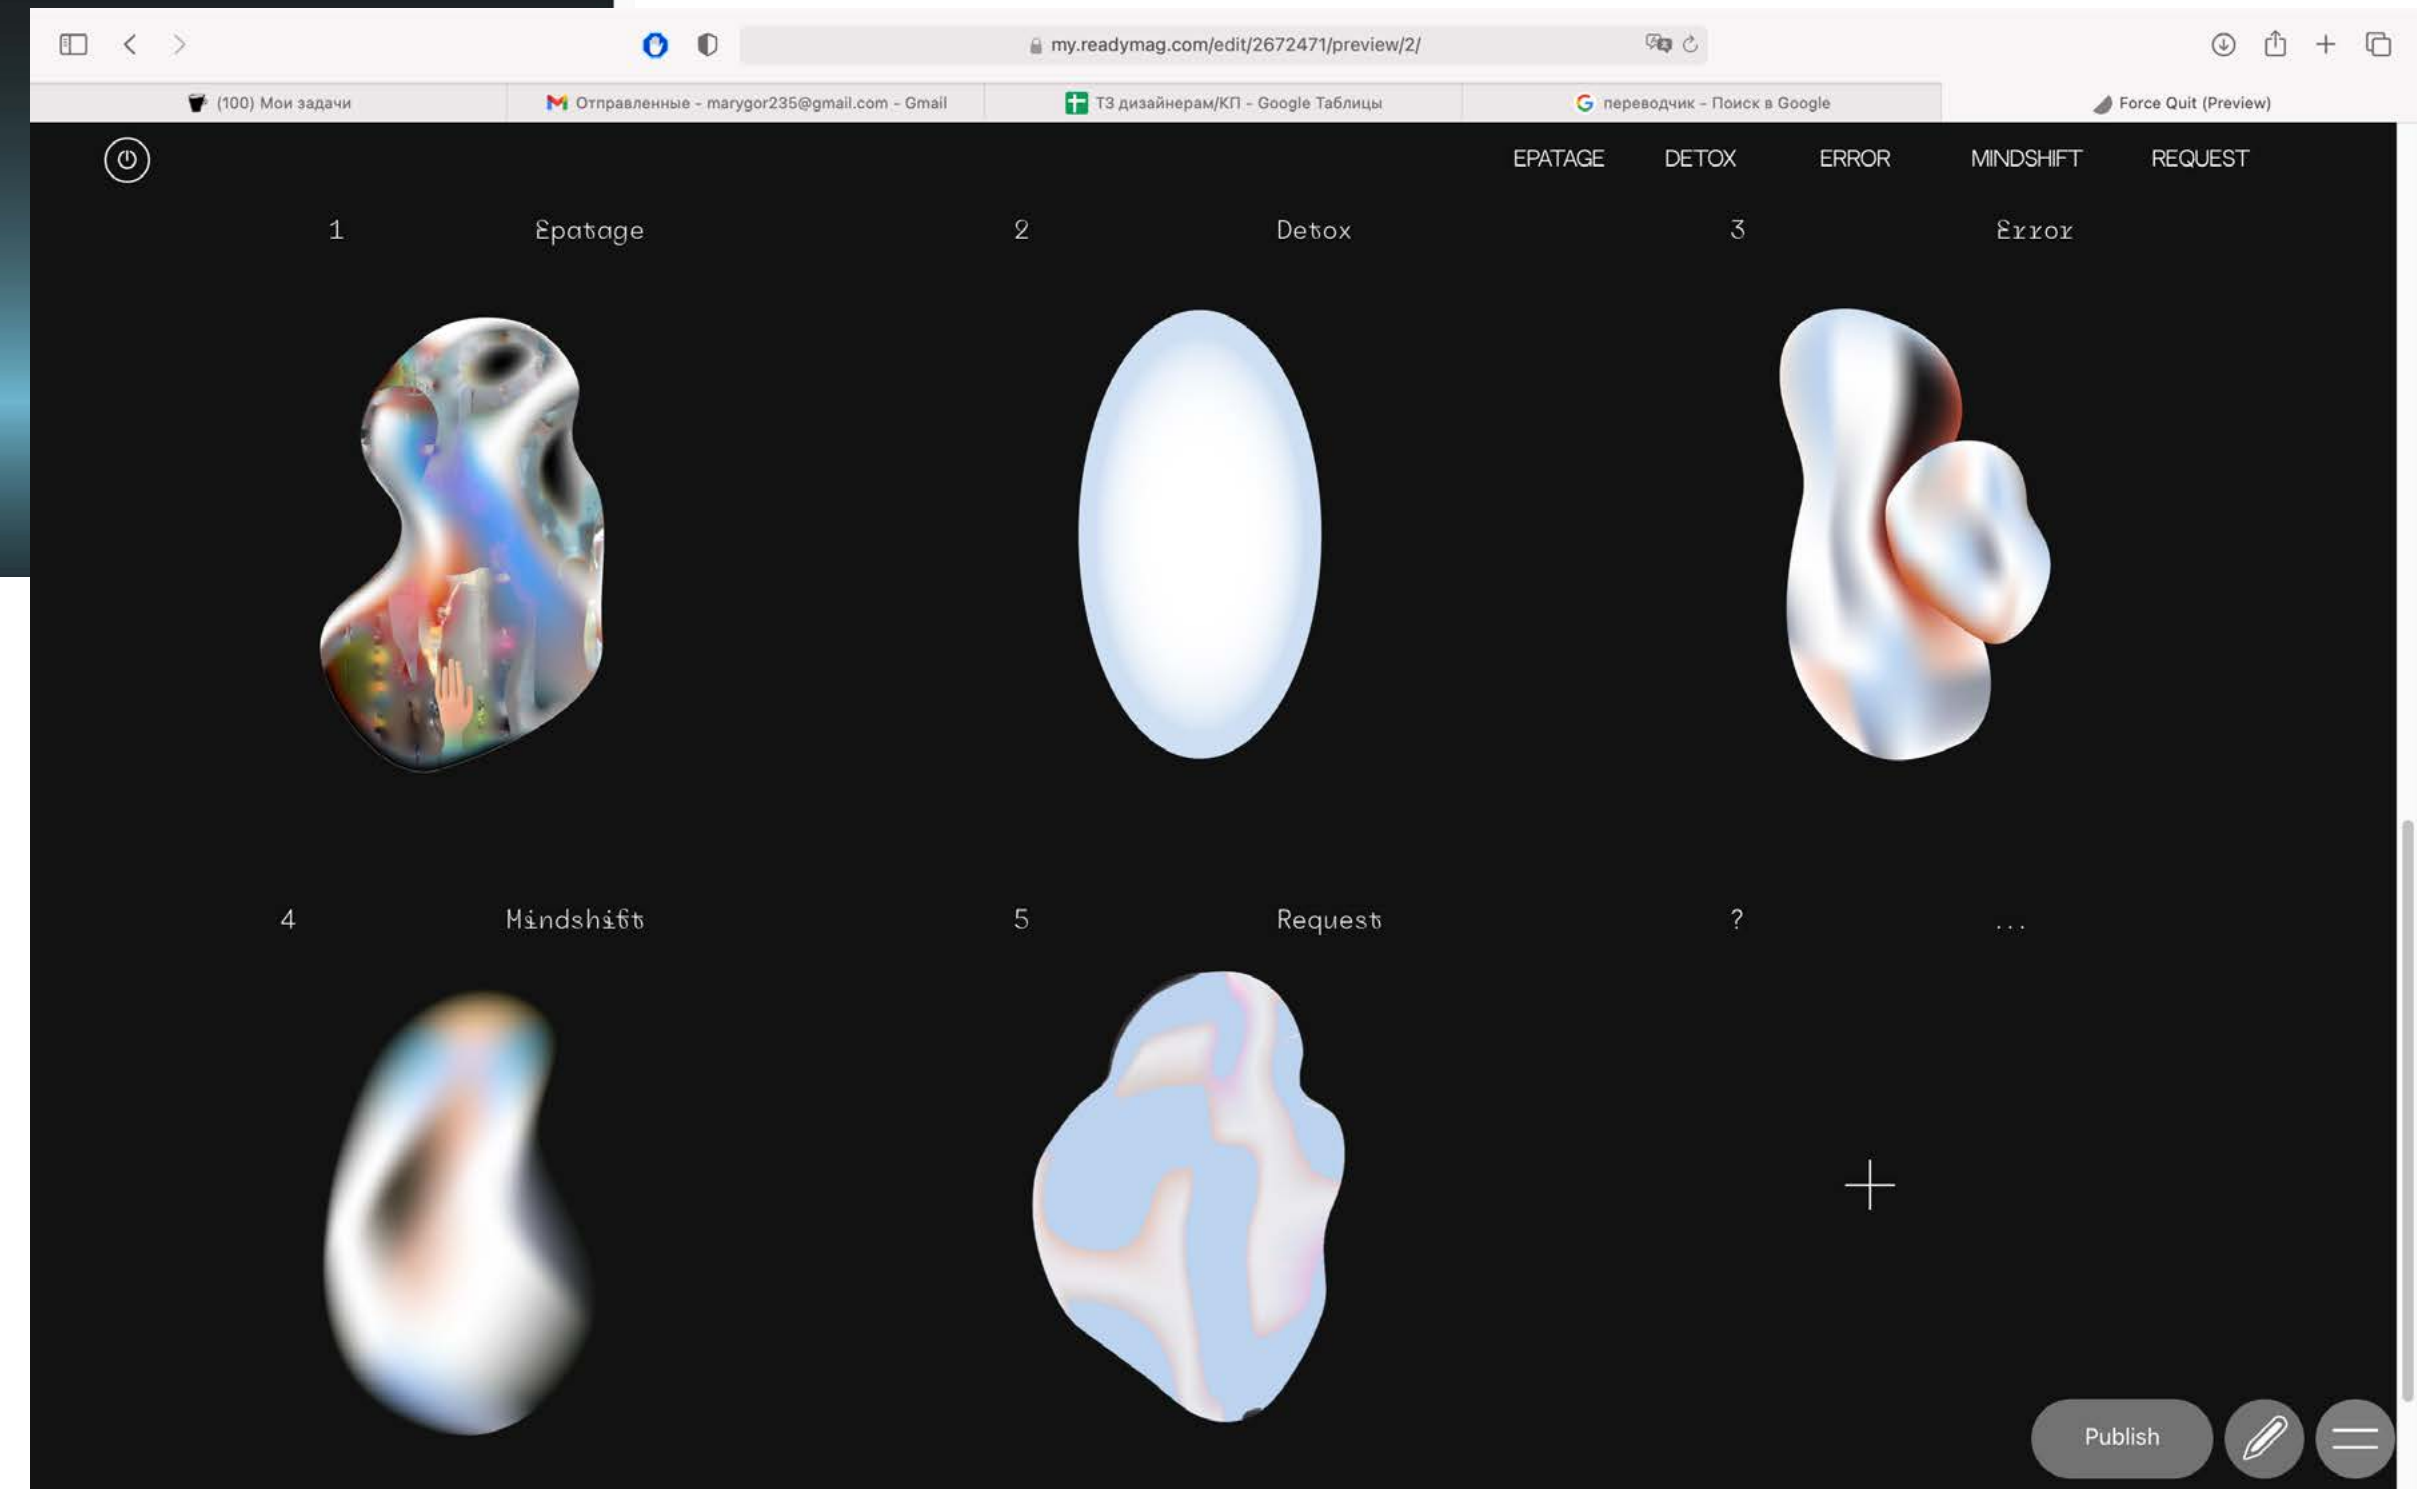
my.readymag.com/edit/2672471/preview/2/

(100) Мои задачи
Отправленные - marygor235@gmail.com - Gmail
ТЗ дизайнерам/КП - Google Таблицы
переводчик - Поиск в Google
Force Quit (Preview)

EPATAGE DETOX ERROR MINDSHIFT REQUEST

1 Epatage
2 Detox
3 Error

4 Mindshift
5 Request
? ...

Publish